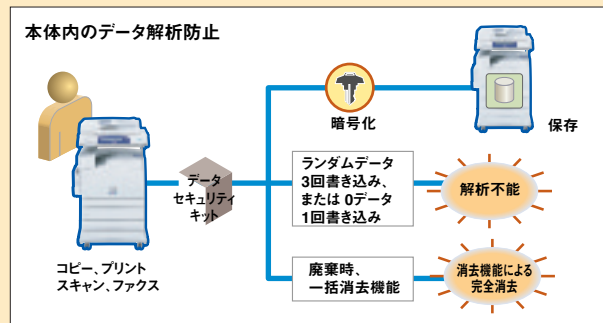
本体内のデータ解析防止

暗号化

保存

データ セキュリティ キット

ランダムデータ 3回書き込み、 または 0データ 1回書き込み

解析不能

廃棄時、 一括消去機能

消去機能による 完全消去

コピー、プリント スキャン、ファクス